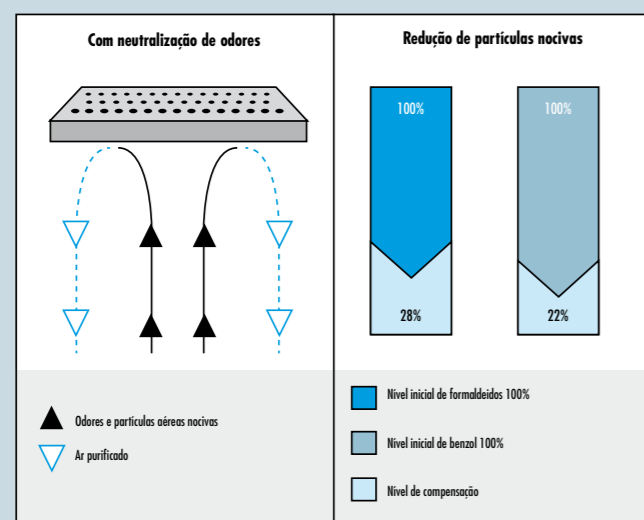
Com neutralização de odores

Odores e partículas aéreas nocivas

Ar purificado

Redução de partículas nocivas

100%

28%

100%

22%

Nível inicial de formaldeídos 100%

Nível inicial de benzol 100%

Nível de compensação